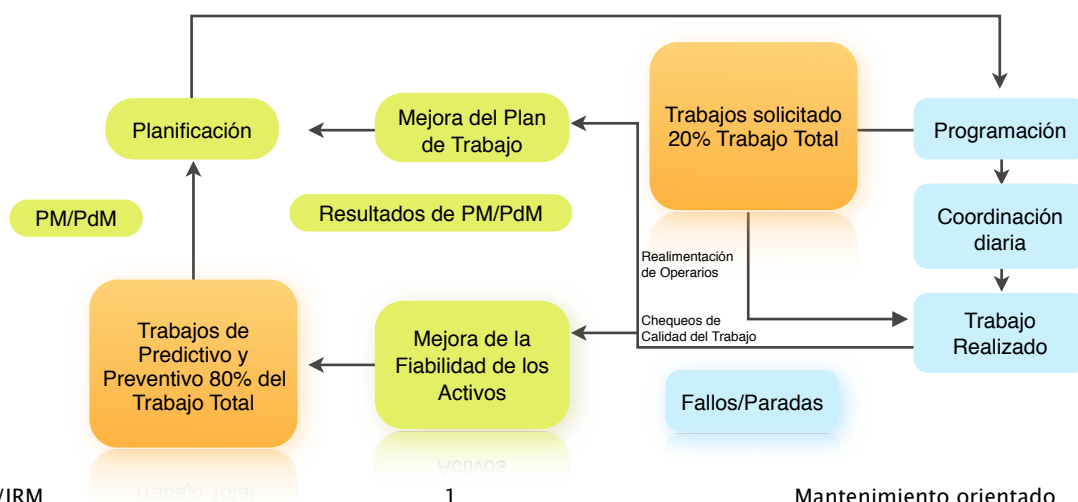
Planificación

Mejora del Plan de Trabajo

Trabajos solicitado 20% Trabajo Total

Programación

PM/PdM

Resultados de PM/PdM

Coordinación diaria

Realimentación de Operarios

Trabajos de Predictivo y Preventivo 80% del Trabajo Total

Mejora de la Fiabilidad de los Activos

Chequeos de Calidad del Trabajo

Trabajo Realizado

Fallos/Paradas

/IRM

1

Mantenimiento orientado